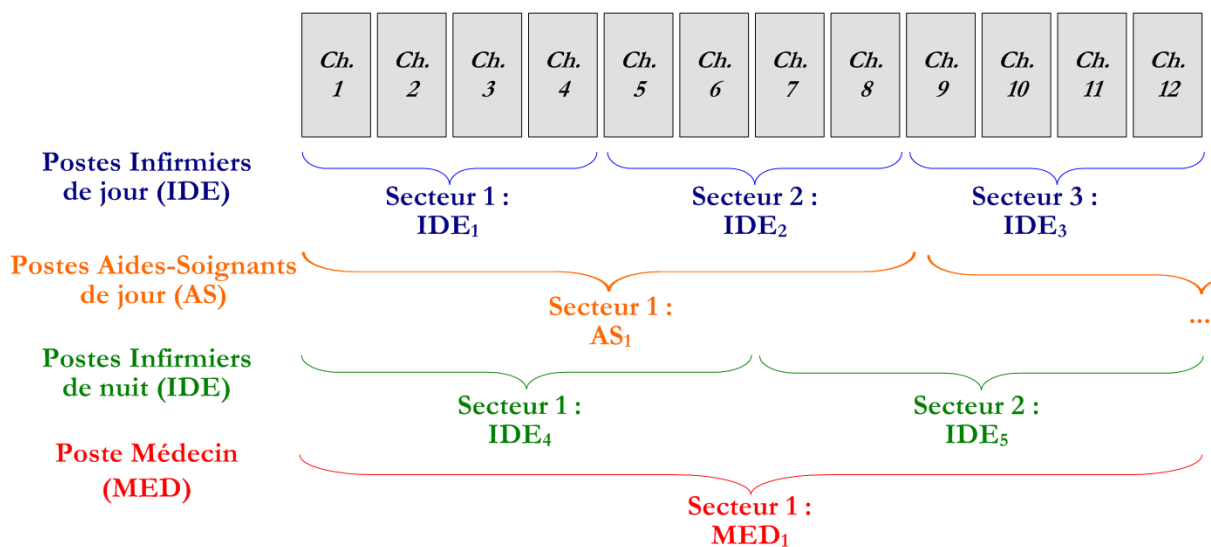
Ch. 1

Ch. 2

Ch. 3

Ch. 4

Ch. 5

Ch. 6

Ch. 7

Ch. 8

Ch. 9

Ch. 10

Ch. 11

Ch. 12

Postes Infirmiers de jour (IDE)

Secteur 1 : IDE$_1$

Secteur 2 : IDE$_2$

Secteur 3 : IDE$_3$

Postes Aides-Soignants de jour (AS)

Secteur 1 : AS$_1$

...

Postes Infirmiers de nuit (IDE)

Secteur 1 : IDE$_4$

Secteur 2 : IDE$_5$

Poste Médecin (MED)

Secteur 1 : MED$_1$